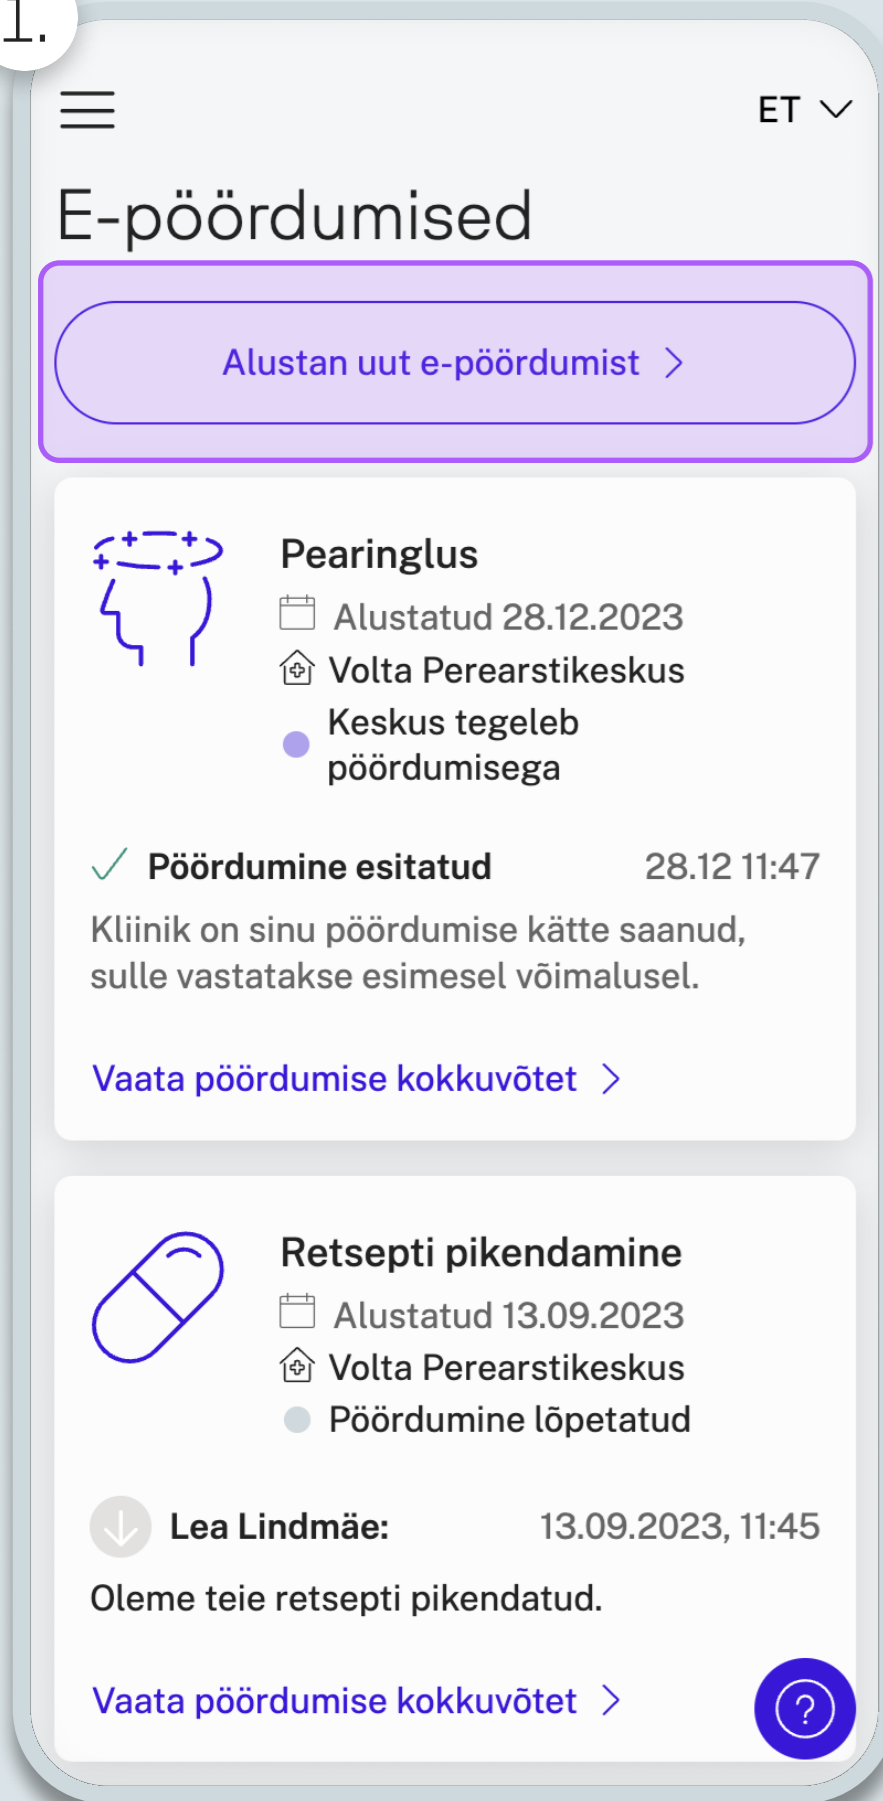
1.

ET

E-pöördumised

Alustan uut e-pöördumist

Pearinglus
Alustatud 28.12.2023
Volta Perearstikeskus
Keskus tegeleb pöördumisega

Pöördumine esitatud 28.12 11:47
Kliinik on sinu pöördumise kätte saanud, sulle vastatakse esimesel võimalusel.

Vaata pöördumise kokkuvõtet

Retsepti pikendamine
Alustatud 13.09.2023
Volta Perearstikeskus
Pöördumine lõpetatud

Lea Lindmäe: 13.09.2023, 11:45
Oleme teie retsepti pikendatud.

Vaata pöördumise kokkuvõtet

?